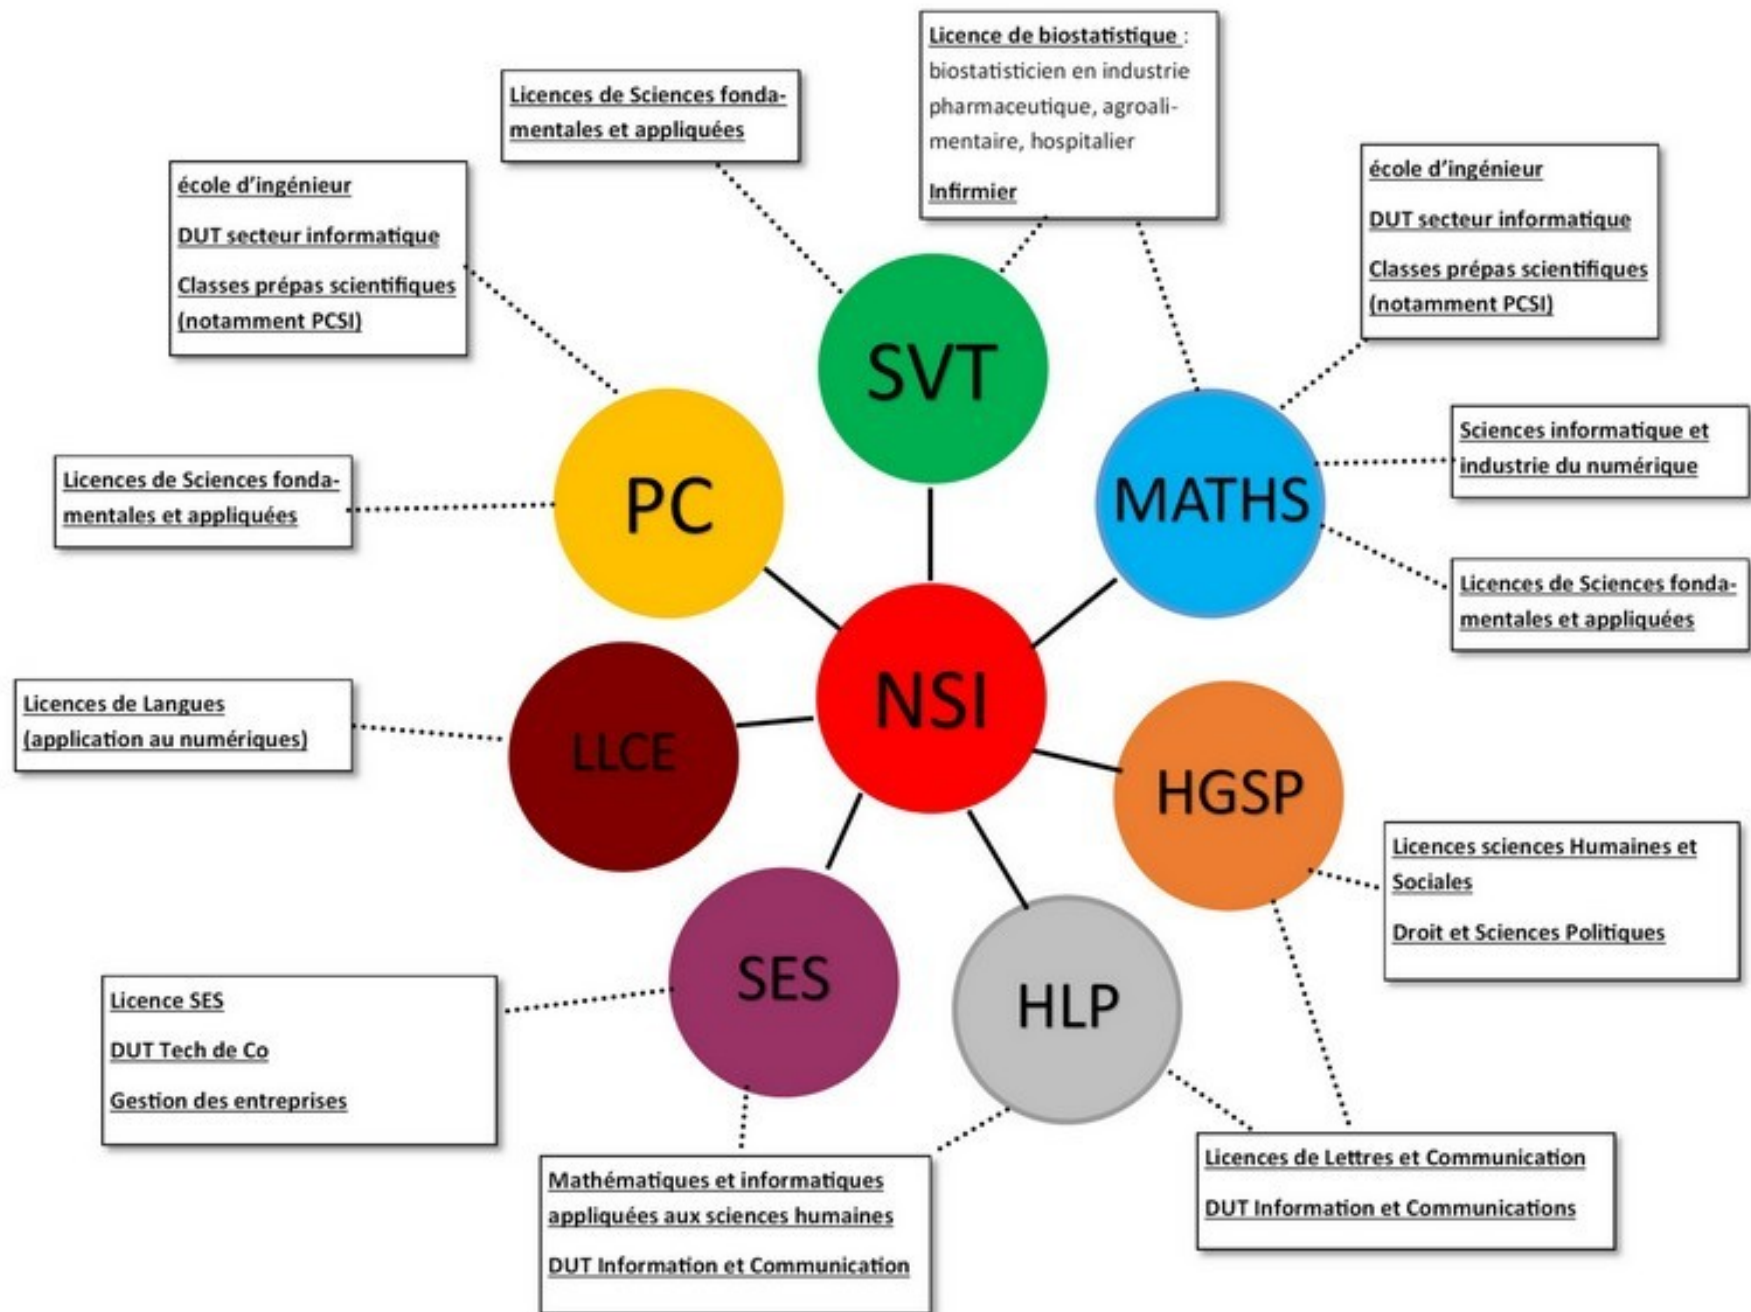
Licence de biostatistique : biostatisticien en industrie pharmaceutique, agroalimentaire, hospitalier

Infirmier

Licences de Sciences fondamentales et appliquées

école d'ingénieur

DUT secteur informatique

Classes prépas scientifiques (notamment PCSI)

école d'ingénieur

DUT secteur informatique

Classes prépas scientifiques (notamment PCSI)

SVT

PC

MATHS

Sciences informatique et industrie du numérique

Licences de Sciences fondamentales et appliquées

Licences de Sciences fondamentales et appliquées

NSI

LLCE

Licences de Langues (application au numériques)

HGSP

Licences sciences Humaines et Sociales

Droit et Sciences Politiques

SES

HLP

Licence SES

DUT Tech de Co

Gestion des entreprises

Mathématiques et informatiques appliquées aux sciences humaines

DUT Information et Communication

Licences de Lettres et Communication

DUT Information et Communications